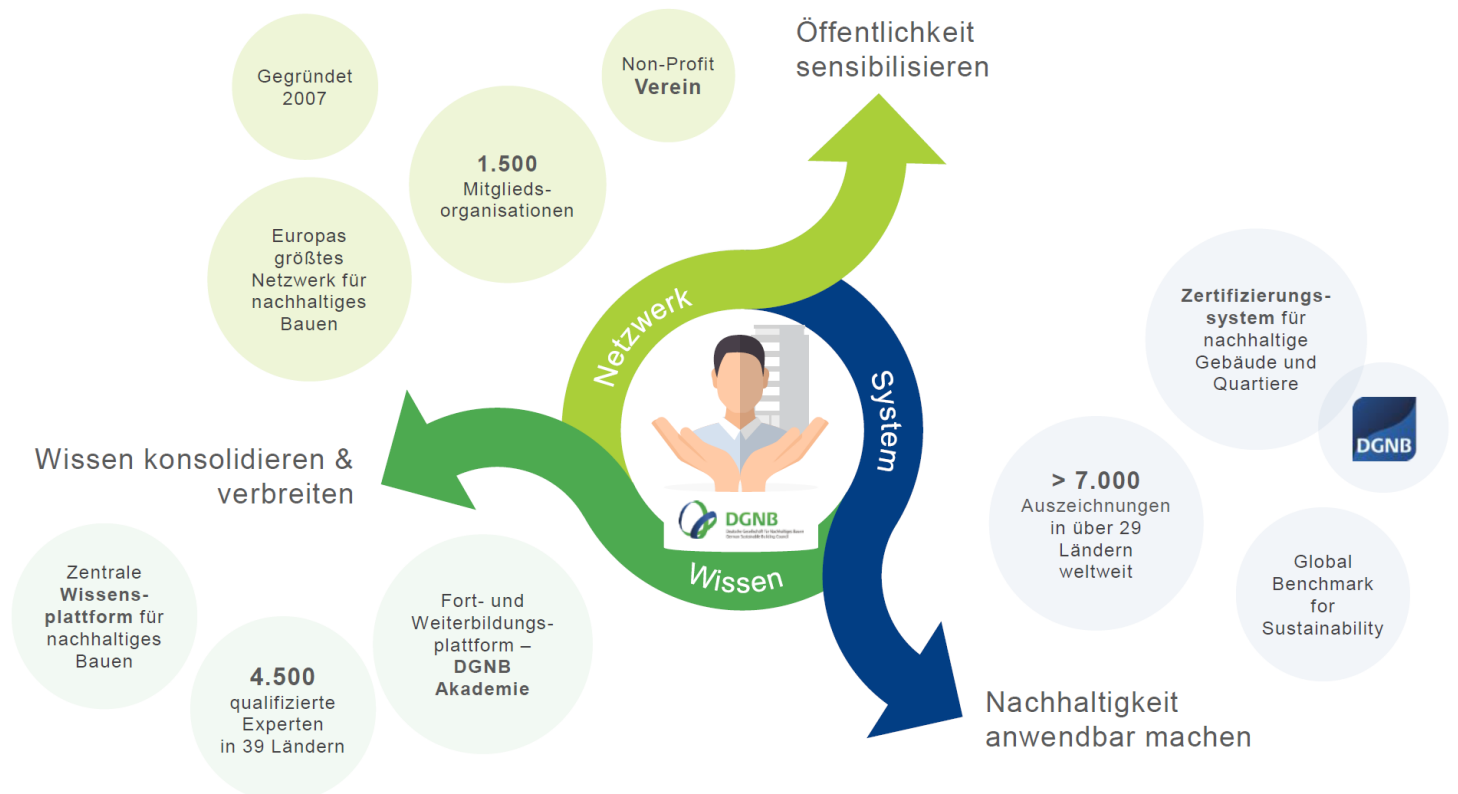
Gegründet 2007

Non-Profit **Verein**

Öffentlichkeit sensibilisieren

**1.500** Mitglieds-organisationen

Europas größtes Netzwerk für nachhaltiges Bauen

Netzwerk

System

Wissen

DGNB
Deutsche Gesellschaft für Nachhaltiges Bauen
German Sustainable Building Council

**Zertifizierungs-system** für nachhaltige Gebäude und Quartiere

DGNB

Wissen konsolidieren & verbreiten

**> 7.000** Auszeichnungen in über 29 Ländern weltweit

Global Benchmark for Sustainability

Zentrale **Wissens-plattform** für nachhaltiges Bauen

Fort- und Weiterbildungs-plattform – **DGNB Akademie**

**4.500** qualifizierte Experten in 39 Ländern

Nachhaltigkeit anwendbar machen